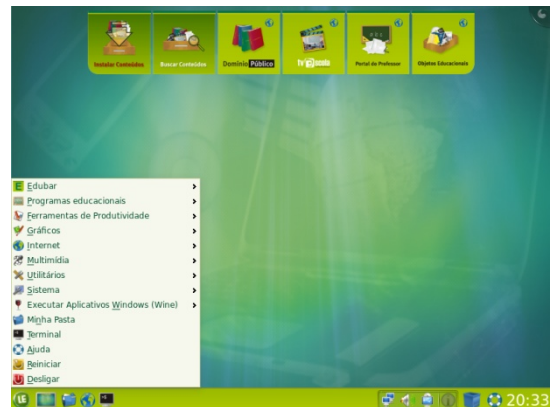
Instalar Conteúdos
Buscar Conteúdos
Domínio Público
tv escola
Portal do Professor
Objetos Educacionais

Edubar
Programas educacionais
Ferramentas de Produtividade
Gráficos
Internet
Multimídia
Utilitários
Sistema
Executar Aplicativos Windows (Wine)
Minha Pasta
Terminal
Ajuda
Reiniciar
Desligar

20:33